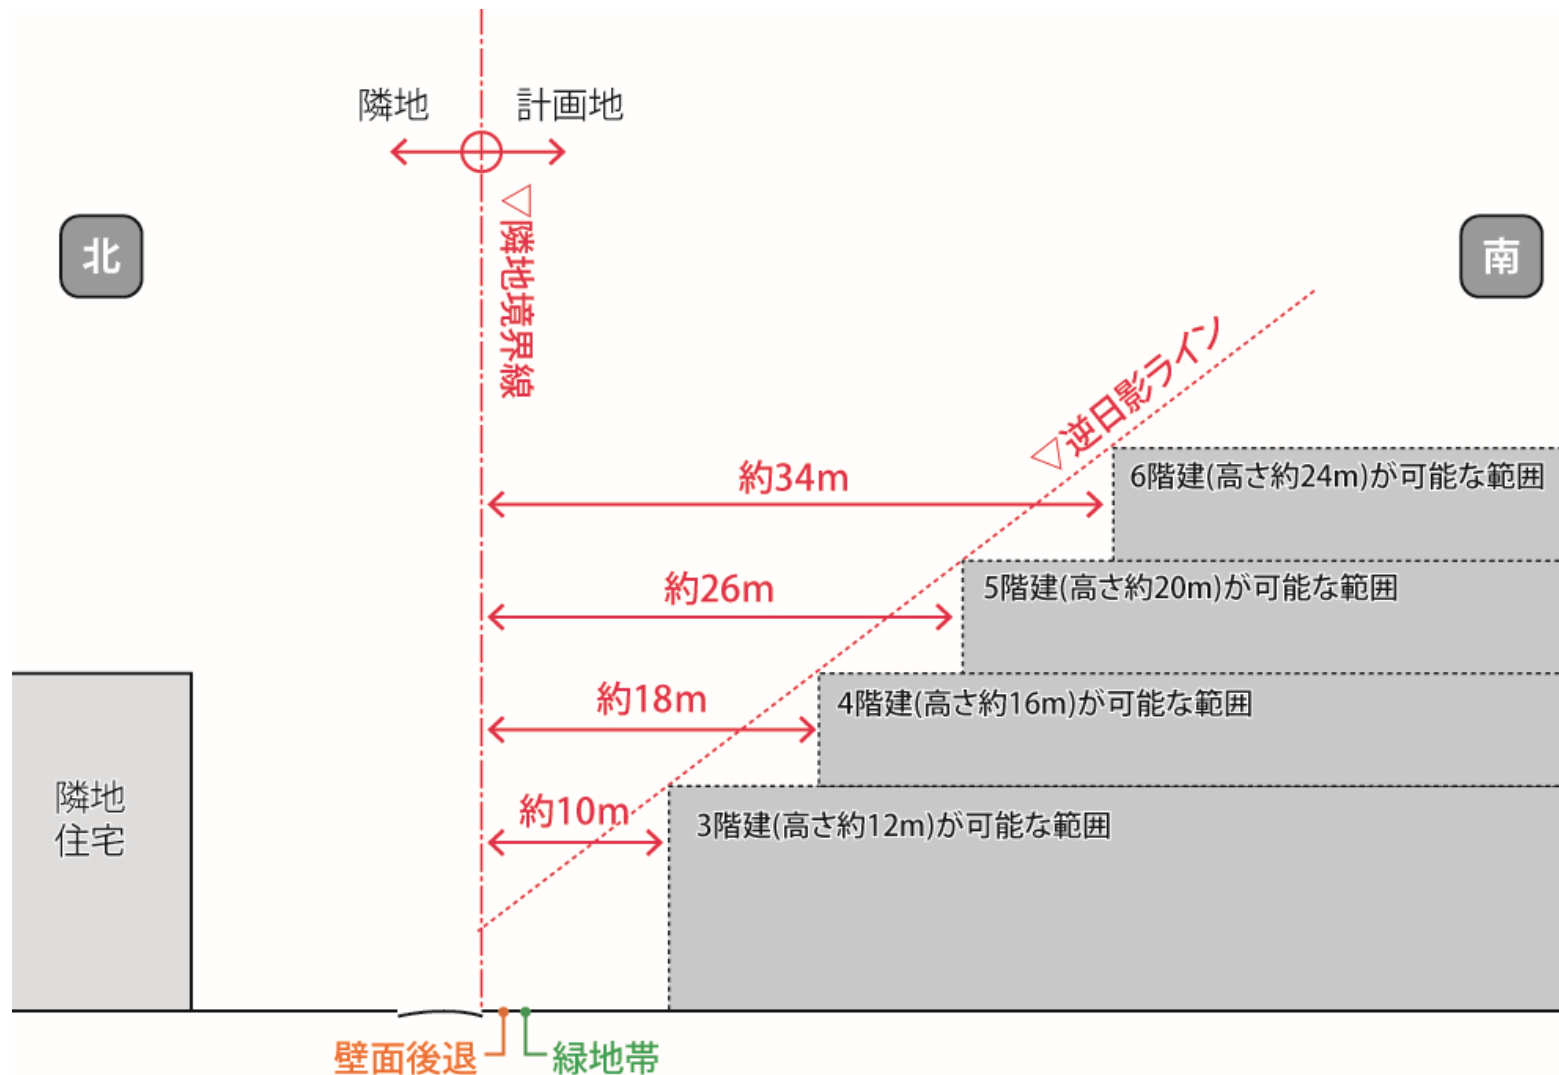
隣地 計画地

北

南

▽隣地境界線

▽逆日影ライン

約34m

6階建(高さ約24m)が可能な範囲

約26m

5階建(高さ約20m)が可能な範囲

約18m

4階建(高さ約16m)が可能な範囲

約10m

3階建(高さ約12m)が可能な範囲

隣地
住宅

壁面後退

緑地帯